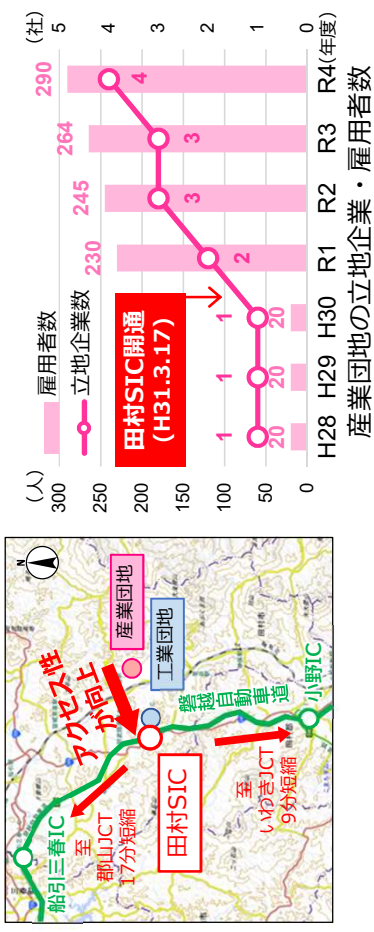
N

アクセス性が向上

産業団地

工業団地

磐越自動車道

船引三春IC

田村SIC

小野IC

至 郡山JCT 17分短縮

至 いわきJCT 9分短縮

（人）
300
250
200
150
100
50
0

（社）
5
4
3
2
1
0

雇用者数
立地企業数

田村SIC開通
（H31.3.17）

| | H28 | H29 | H30 | R1 | R2 | R3 | R4（年度） |
|---|---|---|---|---|---|---|---|
| 雇用者数 | 20 | 20 | 20 | 230 | 245 | 264 | 290 |
| 立地企業数 | 1 | 1 | 1 | 2 | 3 | 3 | 4 |

産業団地の立地企業・雇用者数